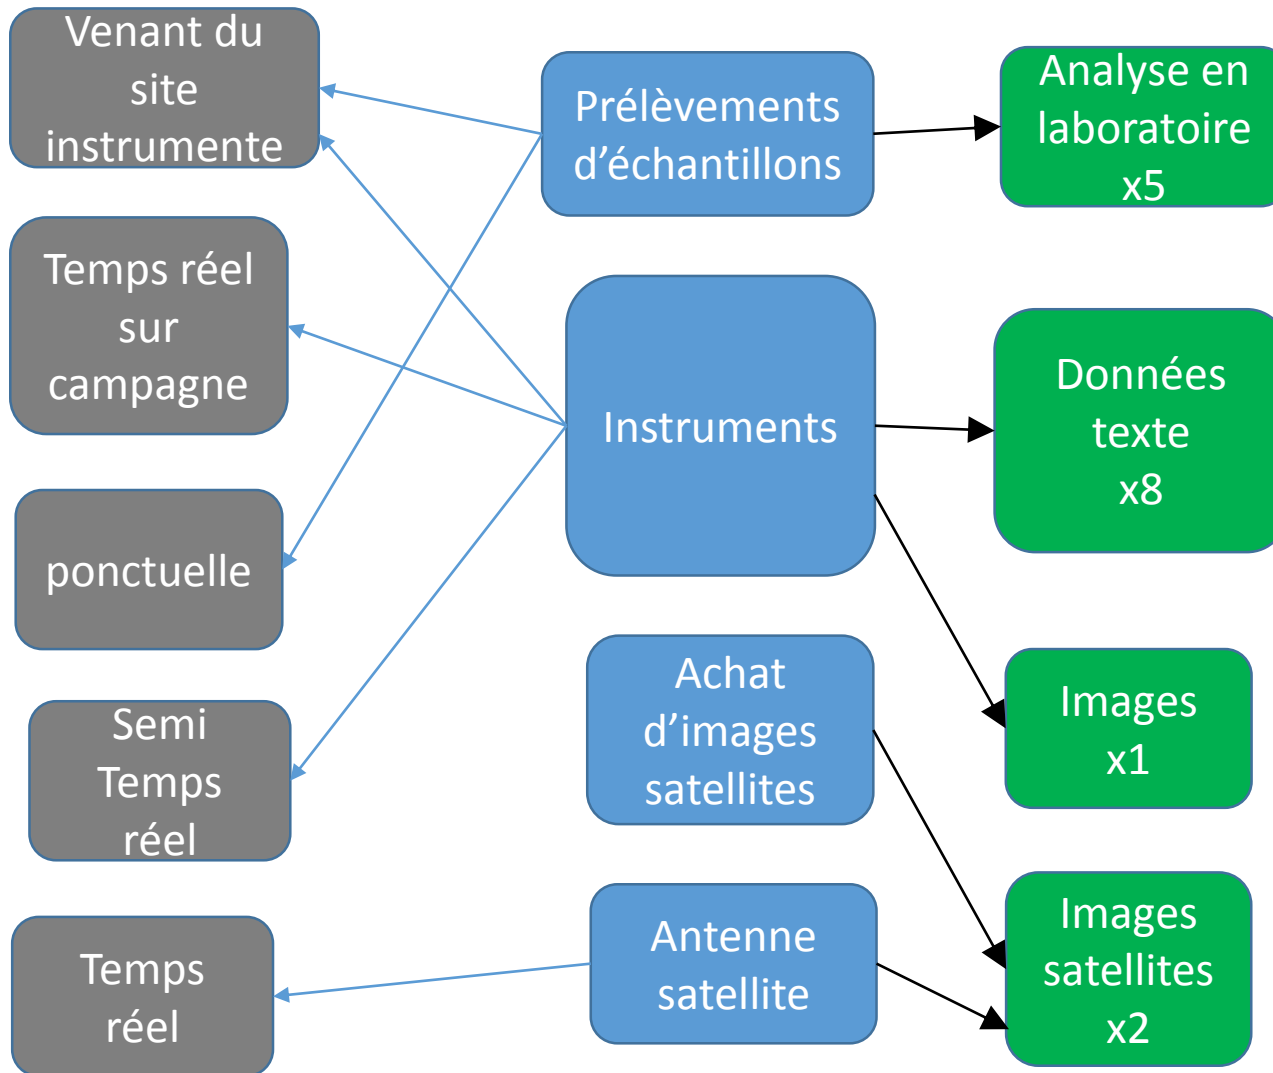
Venant du site instrumente

Temps réel sur campagne

ponctuelle

Semi Temps réel

Temps réel

Prélèvements d’échantillons

Instruments

Achat d’images satellites

Antenne satellite

Analyse en laboratoire x5

Données texte x8

Images x1

Images satellites x2